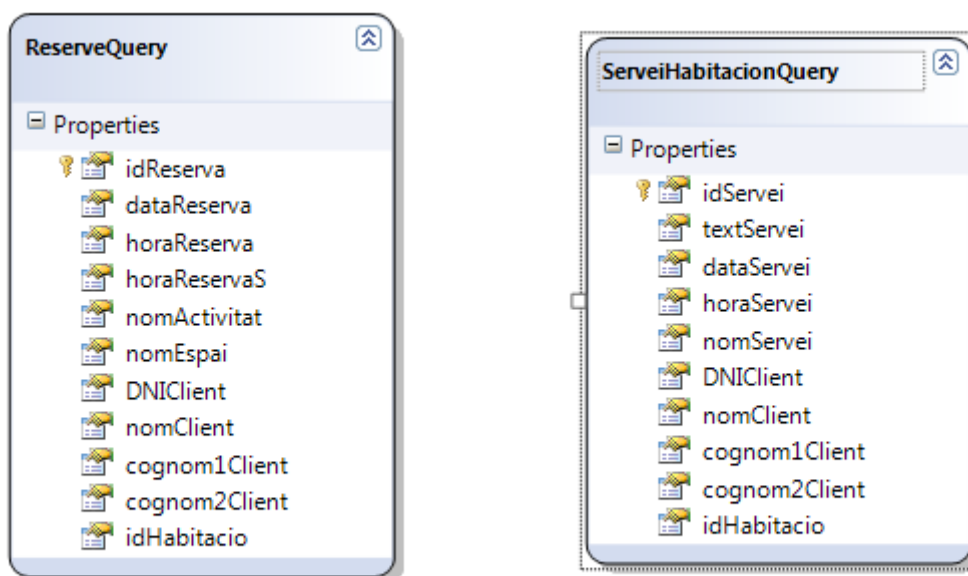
ReserveQuery

Properties

idReserva
dataReserva
horaReserva
horaReservaS
nomActivitat
nomEspai
DNIClient
nomClient
cognom1Client
cognom2Client
idHabitacio

ServeiHabitacionQuery

Properties

idServei
textServei
dataServei
horaServei
nomServei
DNIClient
nomClient
cognom1Client
cognom2Client
idHabitacio